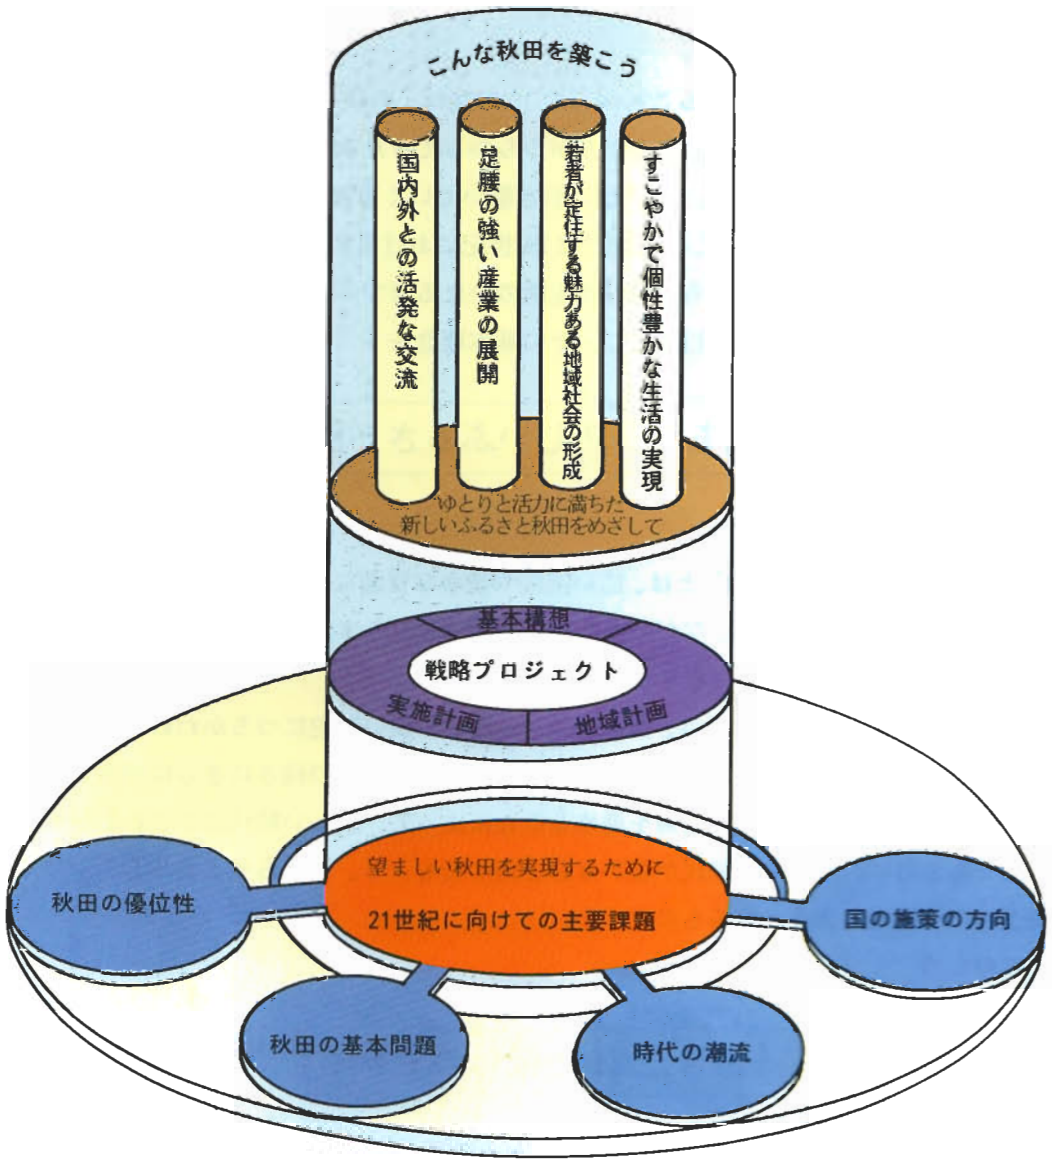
こんな秋田を築こう

国内外との活発な交流

足腰の強い産業の展開

若者が定住する魅力ある地域社会の形成

すこやかで個性豊かな生活の実現

ゆとりと活力に満ちた
新しいふるさと秋田をめざして

基本構想

戦略プロジェクト

実施計画

地域計画

望ましい秋田を実現するために

21世紀に向けての主要課題

秋田の優位性

国の施策の方向

秋田の基本問題

時代の潮流